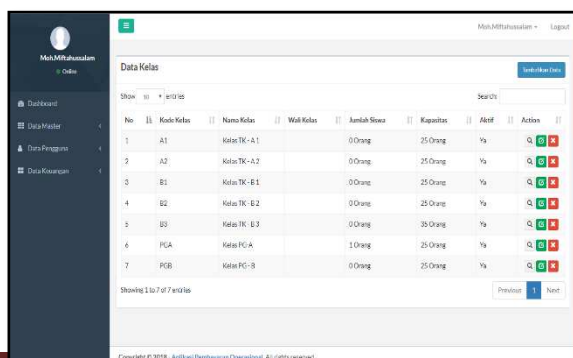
Moh.Miftahussalam
● Online

Dashboard
Data Master
Data Pengguna
Data Keuangan

Moh.Miftahussalam ▾ Logout

Data Kelas

Tambahkan Data

Show 10 ▾ entries

Search:

| No | Kode Kelas | Nama Kelas | Wali Kelas | Jumlah Siswa | Kapasitas | Aktif | Action |
|---|---|---|---|---|---|---|---|
| 1 | A1 | Kelas TK - A 1 | | 0 Orang | 25 Orang | Ya | |
| 2 | A2 | Kelas TK - A 2 | | 0 Orang | 25 Orang | Ya | |
| 3 | B1 | Kelas TK - B 1 | | 0 Orang | 25 Orang | Ya | |
| 4 | B2 | Kelas TK - B 2 | | 0 Orang | 25 Orang | Ya | |
| 5 | B3 | Kelas TK - B 3 | | 0 Orang | 35 Orang | Ya | |
| 6 | PGA | Kelas PG - A | | 1 Orang | 25 Orang | Ya | |
| 7 | PGB | Kelas PG - B | | 0 Orang | 25 Orang | Ya | |

Showing 1 to 7 of 7 entries

Previous 1 Next

Copyright © 2018 Aplikasi Pembayaran Operasional. All rights reserved.